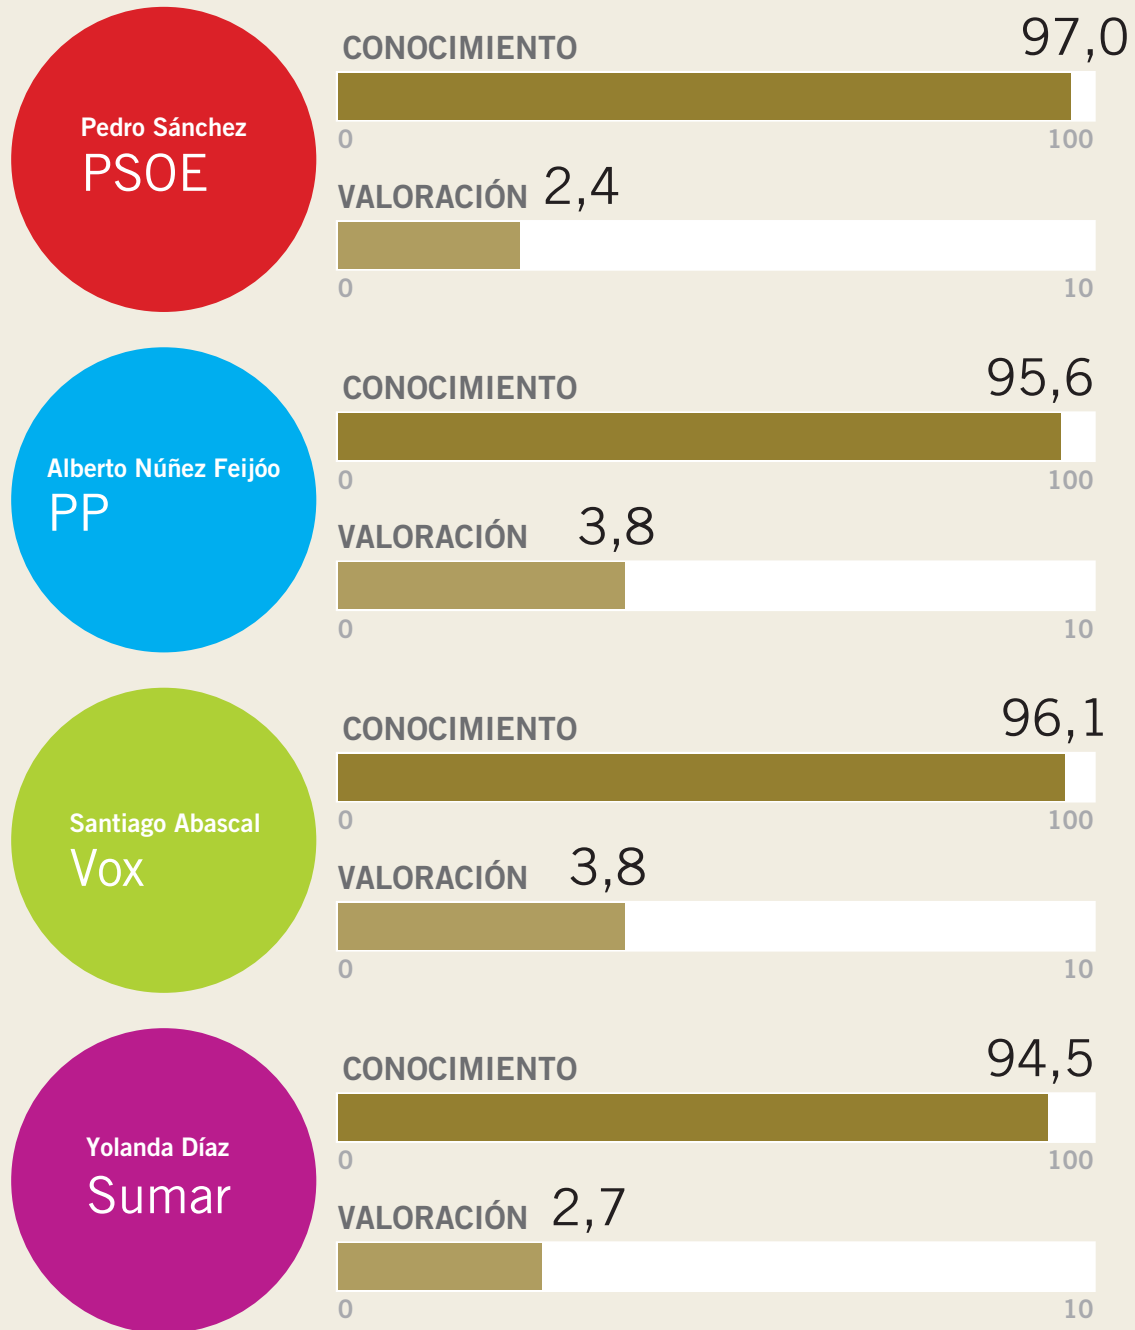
Pedro Sánchez
PSOE

CONOCIMIENTO 97,0
0 100

VALORACIÓN 2,4
0 10

Alberto Núñez Feijóo
PP

CONOCIMIENTO 95,6
0 100

VALORACIÓN 3,8
0 10

Santiago Abascal
Vox

CONOCIMIENTO 96,1
0 100

VALORACIÓN 3,8
0 10

Yolanda Díaz
Sumar

CONOCIMIENTO 94,5
0 100

VALORACIÓN 2,7
0 10